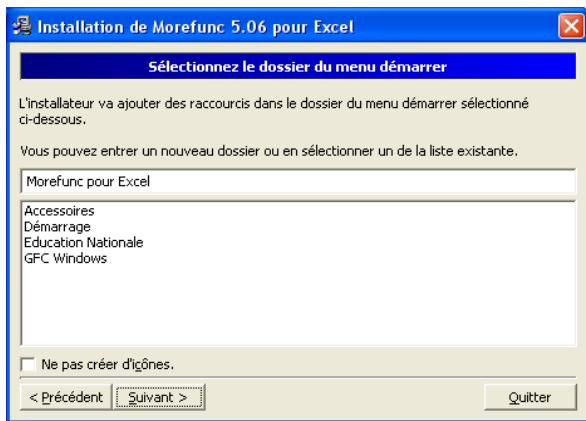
Installation de Morefunc 5.06 pour Excel

Sélectionnez le dossier du menu démarrer

L'installateur va ajouter des raccourcis dans le dossier du menu démarrer sélectionné ci-dessous.

Vous pouvez entrer un nouveau dossier ou en sélectionner un de la liste existante.

Morefunc pour Excel

Accessoires
Démarrage
Education Nationale
GFC Windows

Ne pas créer d'icônes.

< Précédent
Suivant >
Quitter